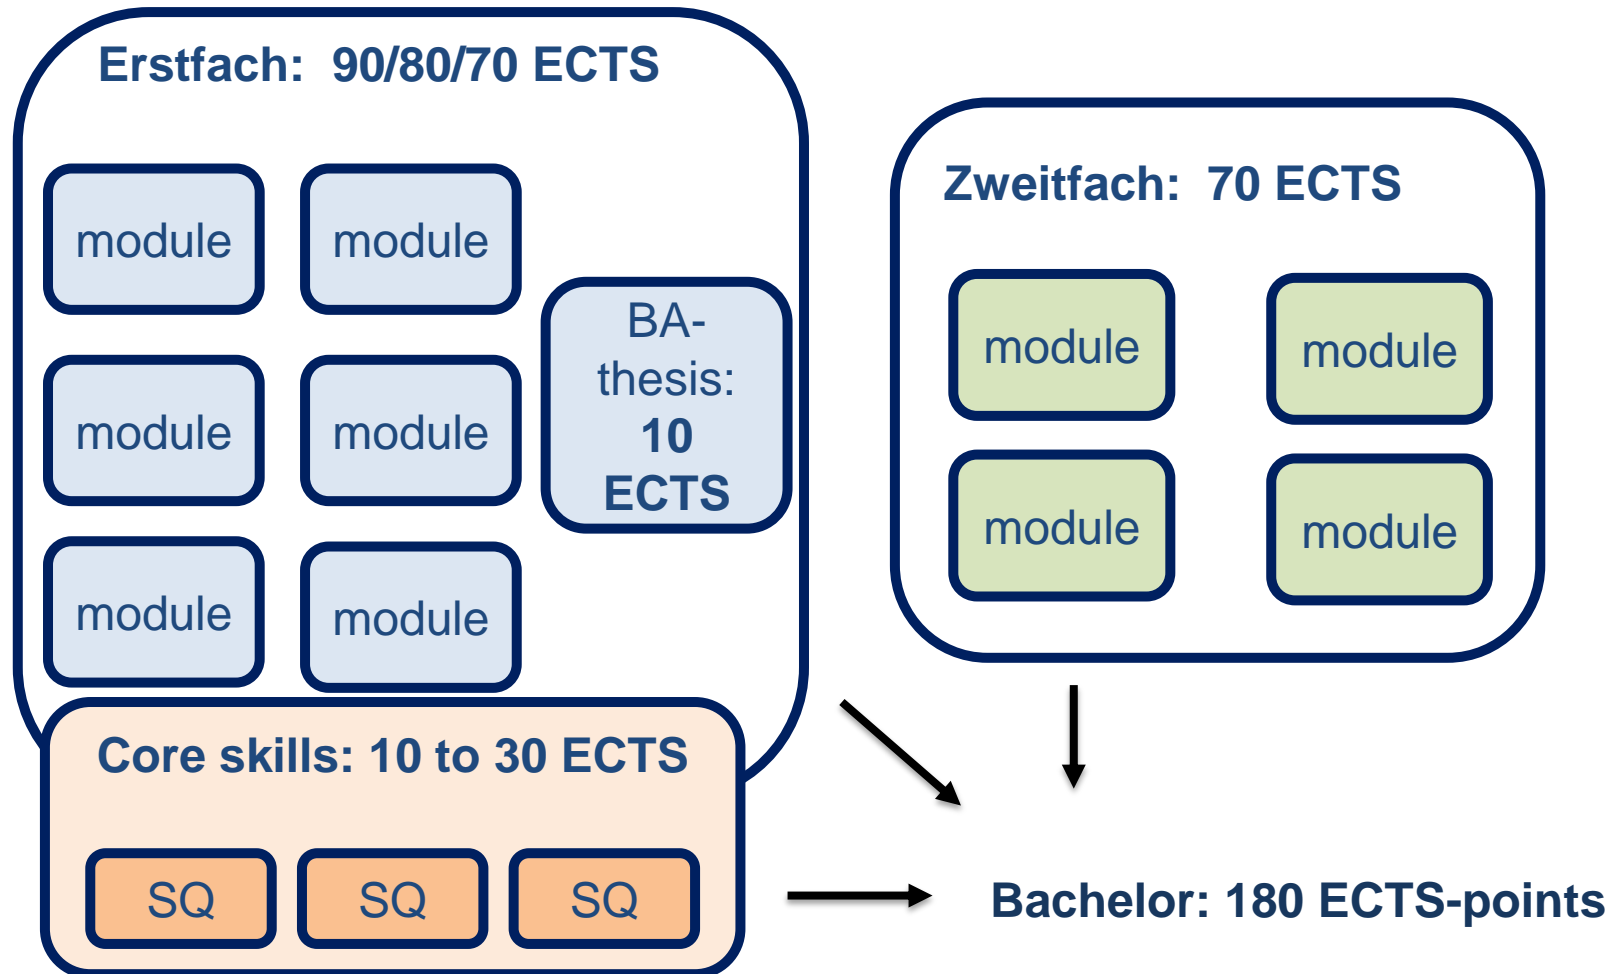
Erstfach: 90/80/70 ECTS

module

module

module

module

module

module

BA-thesis: 10 ECTS

Zweitfach: 70 ECTS

module

module

module

module

Core skills: 10 to 30 ECTS

SQ

SQ

SQ

Bachelor: 180 ECTS-points